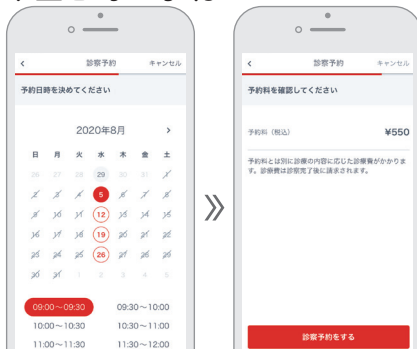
診察予約 キャンセル

予約日時を決めてください

2020年8月

| 日 | 月 | 火 | 水 | 木 | 金 | 土 |
|---|---|---|---|---|---|---|
| 26 | 27 | 28 | 29 | 30 | 31 | 1 |
| 2 | 3 | 4 | 5 | 6 | 7 | 8 |
| 9 | 10 | 11 | 12 | 13 | 14 | 15 |
| 16 | 17 | 18 | 19 | 20 | 21 | 22 |
| 23 | 24 | 25 | 26 | 27 | 28 | 29 |
| 30 | 31 | 1 | 2 | 3 | 4 | 5 |

09:00～09:30 09:30～10:00
10:00～10:30 10:30～11:00
11:00～11:30 11:30～12:00

》

診察予約 キャンセル

予約料を確認してください

予約料（税込） ¥550

予約料とは別に診療の内容に応じた診療費がかかります。診療費は診察完了後に請求されます。

診察予約をする